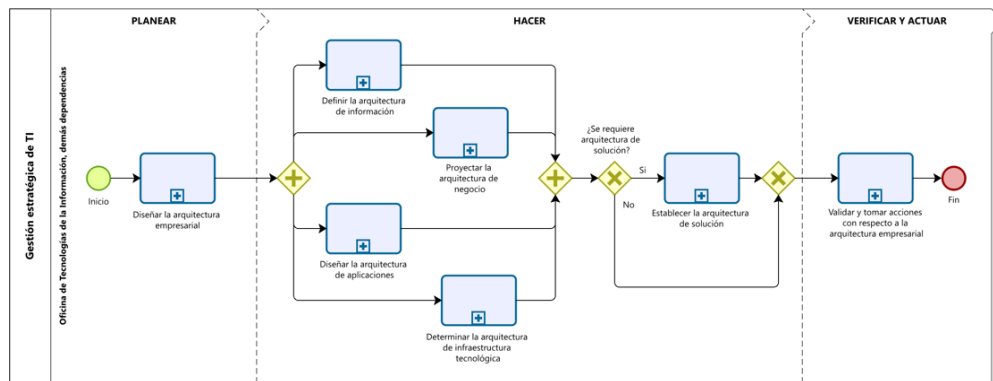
Gestión estratégica de TI

Oficina de Tecnologías de la Información, demás dependencias

PLANEAR

HACER

VERIFICAR Y ACTUAR

Inicio

Diseñar la arquitectura empresarial

Definir la arquitectura de información

Proyectar la arquitectura de negocio

Diseñar la arquitectura de aplicaciones

Determinar la arquitectura de infraestructura tecnológica

¿Se requiere arquitectura de solución?

Si

No

Establecer la arquitectura de solución

Validar y tomar acciones con respecto a la arquitectura empresarial

Fin